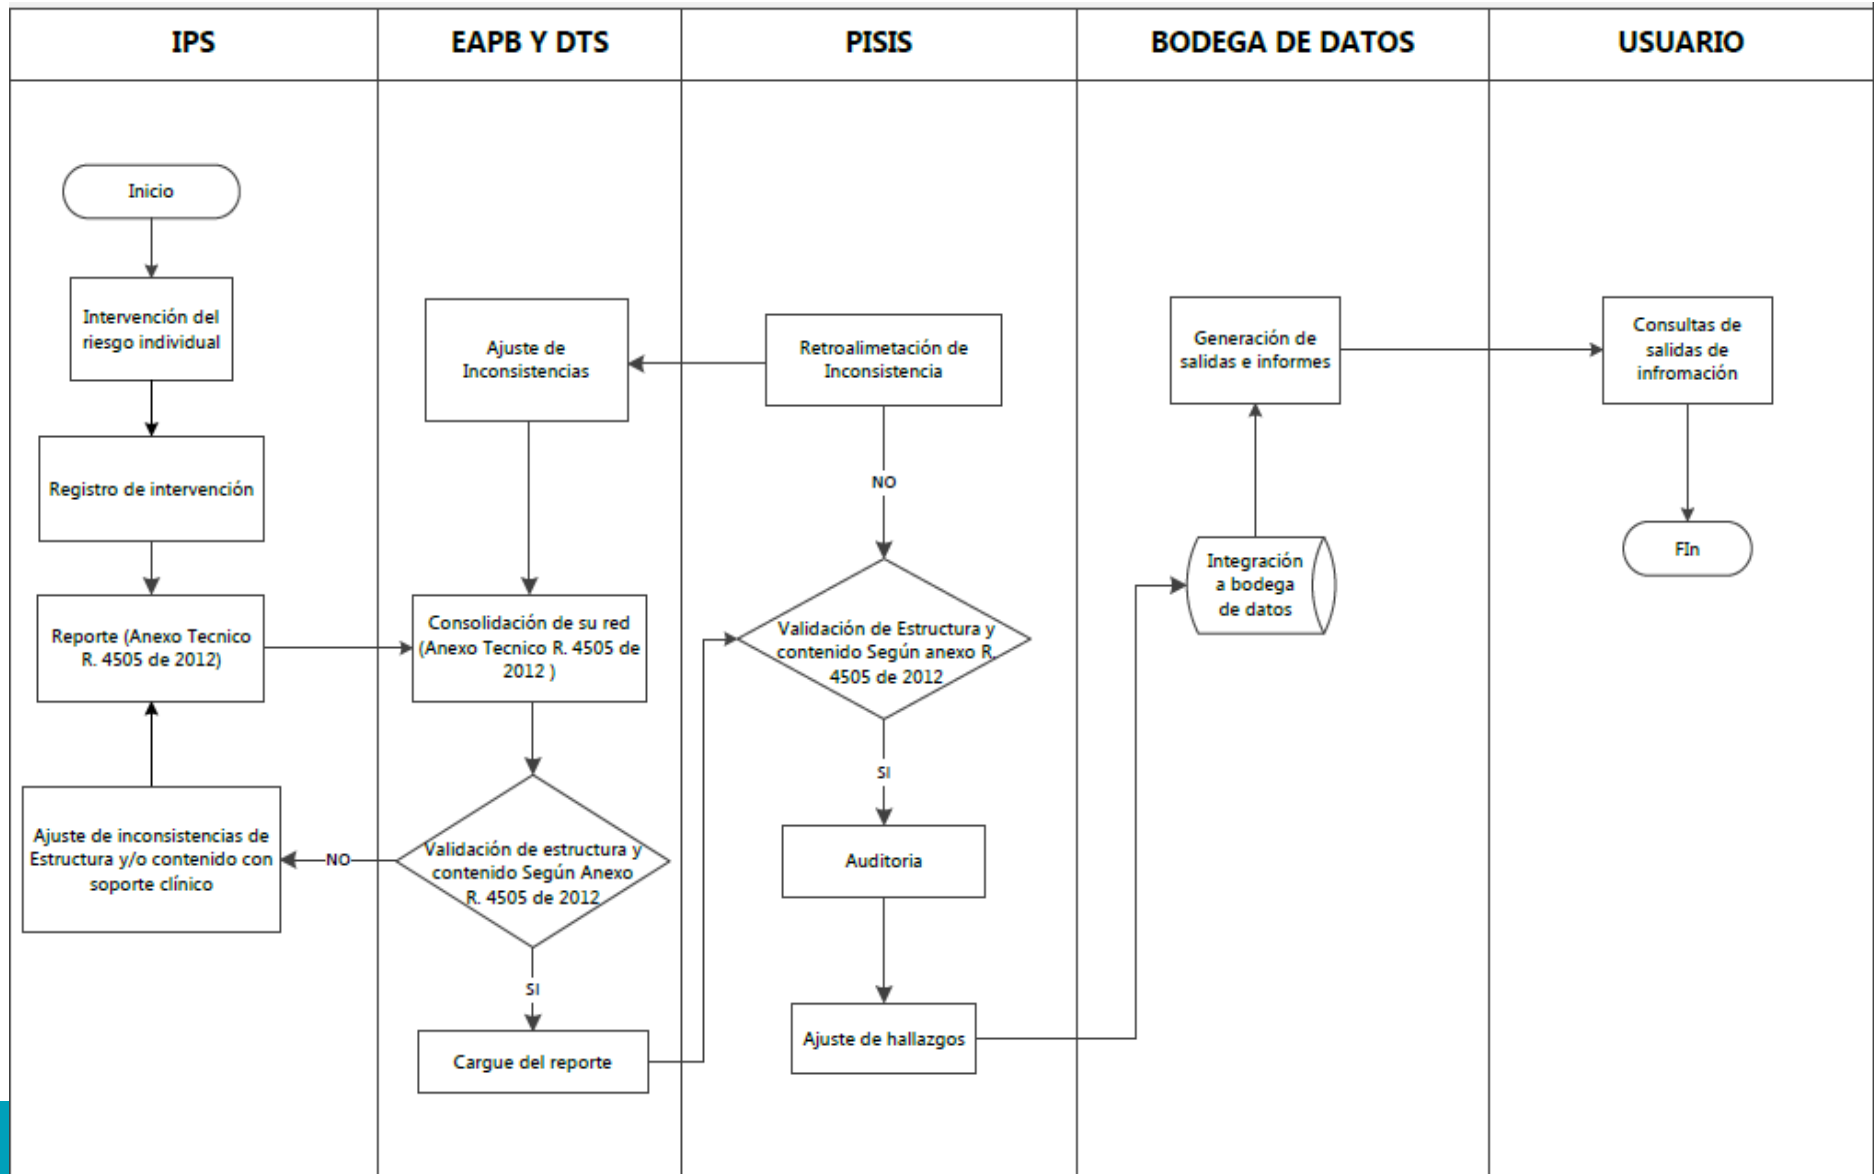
IPS

EAPB Y DTS

PISIS

BODEGA DE DATOS

USUARIO

Inicio

Intervención del riesgo individual

Registro de intervención

Reporte (Anexo Tecnico R. 4505 de 2012)

Ajuste de inconsistencias de Estructura y/o contenido con soporte clínico

NO

Ajuste de Inconsistencias

Consolidación de su red (Anexo Tecnico R. 4505 de 2012 )

Validación de estructura y contenido Según Anexo R. 4505 de 2012

SI

Cargue del reporte

Retroalimetación de Inconsistencia

NO

Validación de Estructura y contenido Según anexo R. 4505 de 2012

SI

Auditoria

Ajuste de hallazgos

Generación de salidas e informes

Integración a bodega de datos

Consultas de salidas de infromación

FIn